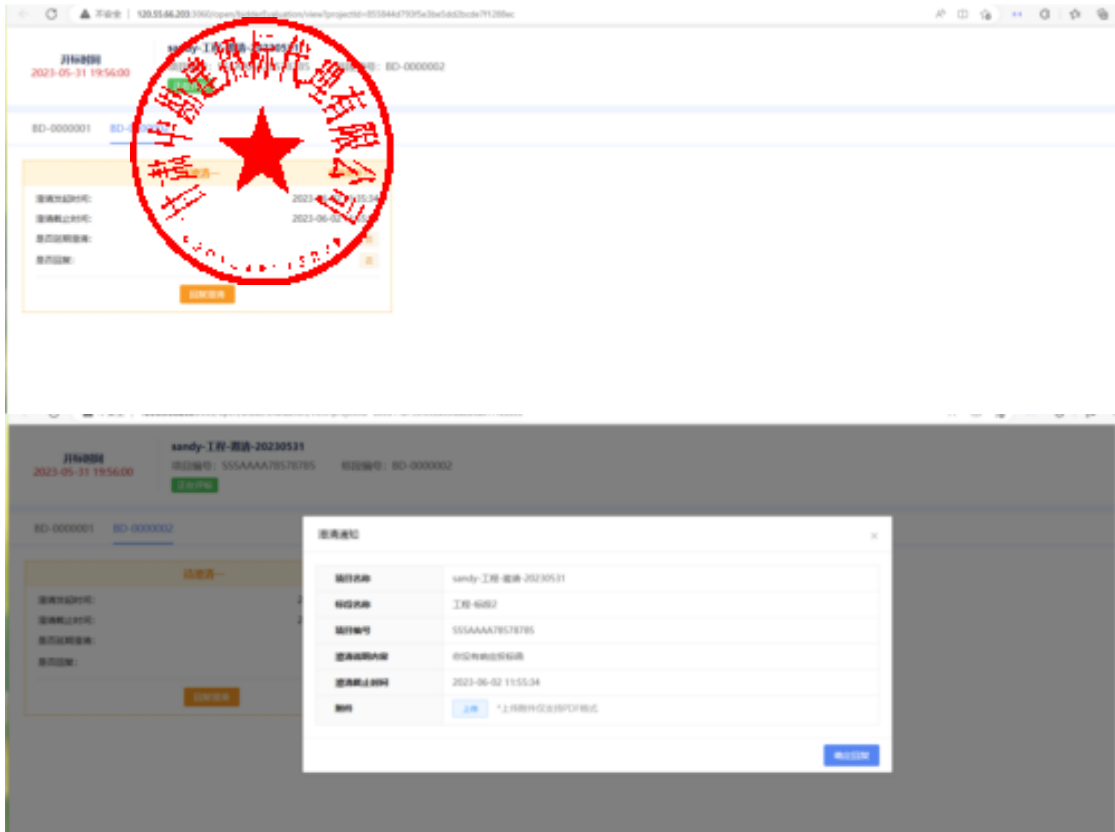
不安全 | 120.55.66.203:1060/open/bidderEvaluation/view?projectId=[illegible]

开标时间
2023-05-31 19:56:00

sandy-工程-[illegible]
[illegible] 标段编号：BD-0000002

BD-0000001 BD-0000002

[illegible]

澄清发起时间: 2023-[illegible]:55:34
澄清截止时间: 2023-06-02 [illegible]
是否延期澄清: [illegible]
是否回复: 否

回复澄清

开标时间
2023-05-31 19:56:00

sandy-工程-澄清-20230531
项目编号：SSSAAAA78578785 标段编号：BD-0000002
正在开标

BD-0000001 BD-0000002

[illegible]

澄清发起时间:
澄清截止时间:
是否延期澄清:
是否回复:

回复澄清

澄清通知 ×

| | |
|---|---|
| 项目名称 | sandy-工程-澄清-20230531 |
| 标段名称 | 工程-标段2 |
| 项目编号 | SSSAAAA78578785 |
| 澄清说明内容 | 你没有响应招标函 |
| 澄清截止时间 | 2023-06-02 11:55:34 |
| 附件 | 上传 *上传附件仅支持PDF格式 |

确定回复